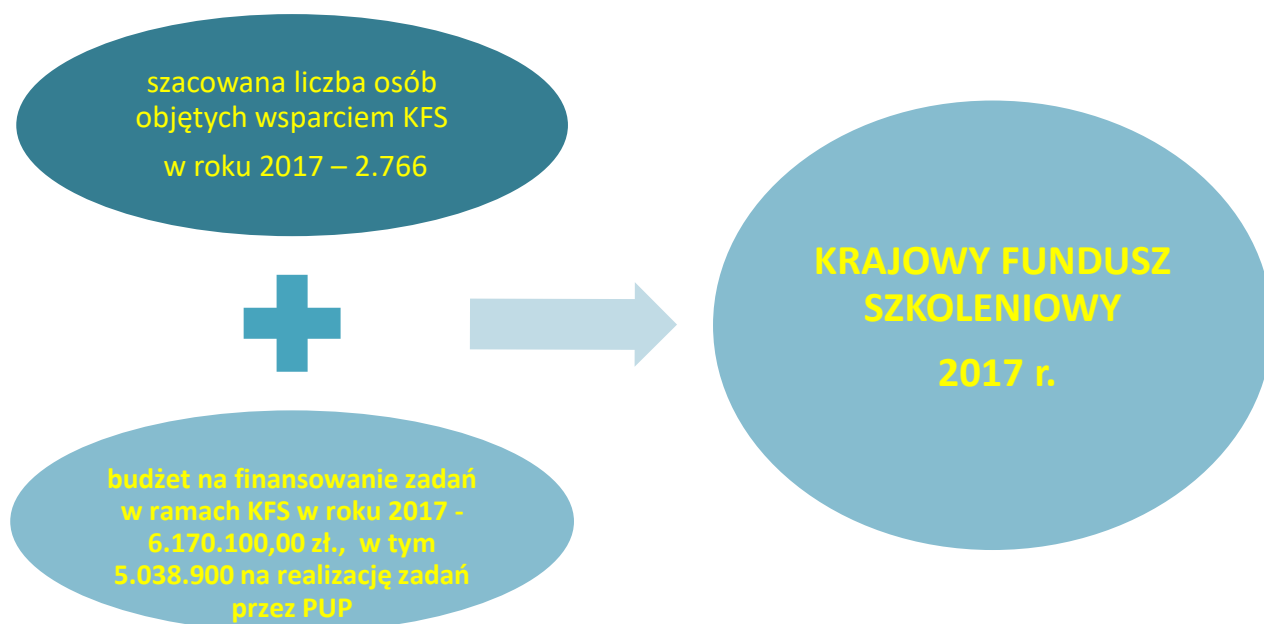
szacowana liczba osób objętych wsparciem KFS w roku 2017 – 2.766

budżet na finansowanie zadań w ramach KFS w roku 2017 - 6.170.100,00 zł., w tym 5.038.900 na realizację zadań przez PUP

KRAJOWY FUNDUSZ SZKOLENIOWY

2017 r.